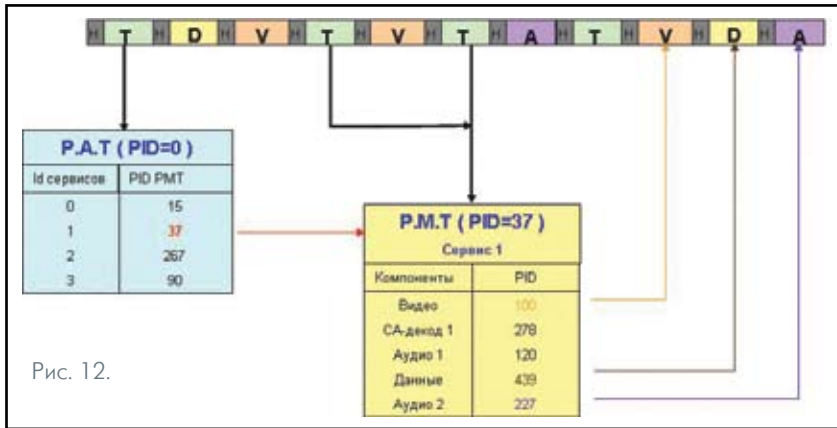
H T H D H V H T H V H T H A H T H V H D H A

P.A.T ( PID=0 )

| Id сервисов | PID PMT |
|---|---|
| 0 | 15 |
| 1 | 37 |
| 2 | 267 |
| 3 | 90 |

P.M.T ( PID=37 )
Сервис 1

| Компоненты | PID |
|---|---|
| Видео | 100 |
| CA-декод 1 | 278 |
| Аудио 1 | 120 |
| Данные | 439 |
| Аудио 2 | 227 |

Рис. 12.